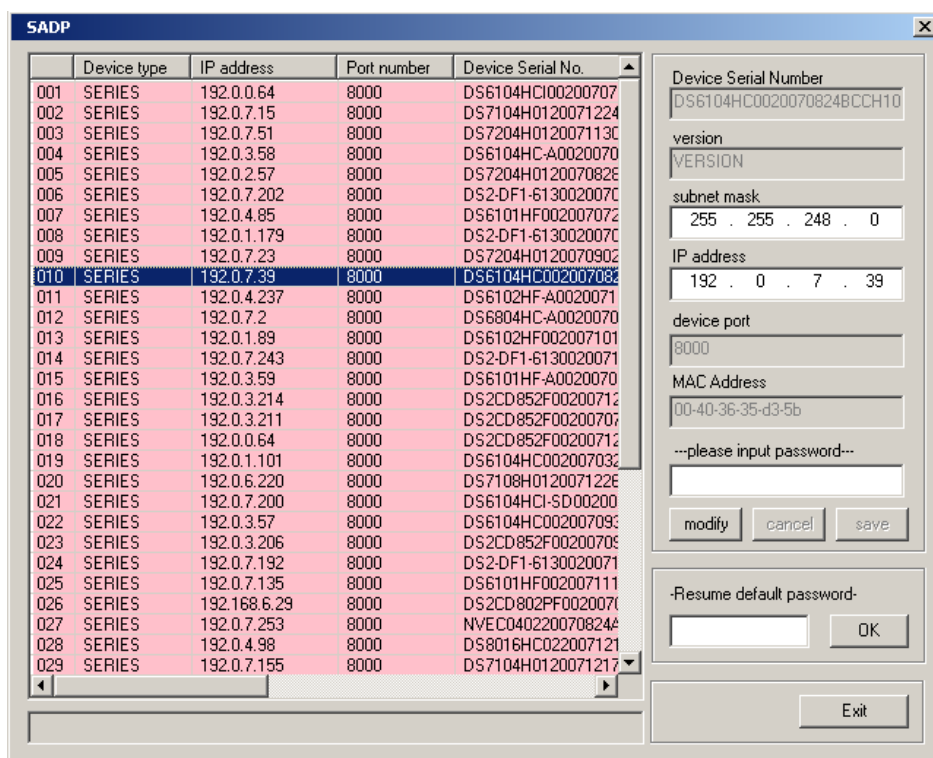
SADP

| | Device type | IP address | Port number | Device Serial No. |
|---|---|---|---|---|
| 001 | SERIES | 192.0.0.64 | 8000 | DS6104HCI00200707 |
| 002 | SERIES | 192.0.7.15 | 8000 | DS7104H0120071224 |
| 003 | SERIES | 192.0.7.51 | 8000 | DS7204H012007113C |
| 004 | SERIES | 192.0.3.58 | 8000 | DS6104HC-A0020070 |
| 005 | SERIES | 192.0.2.57 | 8000 | DS7204H0120070828 |
| 006 | SERIES | 192.0.7.202 | 8000 | DS2-DF1-613002007C |
| 007 | SERIES | 192.0.4.85 | 8000 | DS6101HF002007072 |
| 008 | SERIES | 192.0.1.179 | 8000 | DS2-DF1-613002007C |
| 009 | SERIES | 192.0.7.23 | 8000 | DS7204H0120070902 |
| 010 | SERIES | 192.0.7.39 | 8000 | DS6104HC002007082 |
| 011 | SERIES | 192.0.4.237 | 8000 | DS6102HF-A0020071 |
| 012 | SERIES | 192.0.7.2 | 8000 | DS6804HC-A0020070 |
| 013 | SERIES | 192.0.1.89 | 8000 | DS6102HF002007101 |
| 014 | SERIES | 192.0.7.243 | 8000 | DS2-DF1-6130020071 |
| 015 | SERIES | 192.0.3.59 | 8000 | DS6101HF-A0020070 |
| 016 | SERIES | 192.0.3.214 | 8000 | DS2CD852F00200712 |
| 017 | SERIES | 192.0.3.211 | 8000 | DS2CD852F00200707 |
| 018 | SERIES | 192.0.0.64 | 8000 | DS2CD852F00200712 |
| 019 | SERIES | 192.0.1.101 | 8000 | DS6104HC002007032 |
| 020 | SERIES | 192.0.6.220 | 8000 | DS7108H0120071226 |
| 021 | SERIES | 192.0.7.200 | 8000 | DS6104HCI-SD00200 |
| 022 | SERIES | 192.0.3.57 | 8000 | DS6104HC002007093 |
| 023 | SERIES | 192.0.3.206 | 8000 | DS2CD852F00200709 |
| 024 | SERIES | 192.0.7.192 | 8000 | DS2-DF1-6130020071 |
| 025 | SERIES | 192.0.7.135 | 8000 | DS6101HF002007111 |
| 026 | SERIES | 192.168.6.29 | 8000 | DS2CD802PF002007C |
| 027 | SERIES | 192.0.7.253 | 8000 | NVEC0402200708244 |
| 028 | SERIES | 192.0.4.98 | 8000 | DS8016HC022007121 |
| 029 | SERIES | 192.0.7.155 | 8000 | DS7104H0120071217 |

Device Serial Number
DS6104HC0020070824BCCH10
version
VERSION
subnet mask
255 . 255 . 248 . 0
IP address
192 . 0 . 7 . 39
device port
8000
MAC Address
00-40-36-35-d3-5b
---please input password---
modify cancel save
-Resume default password-
OK
Exit